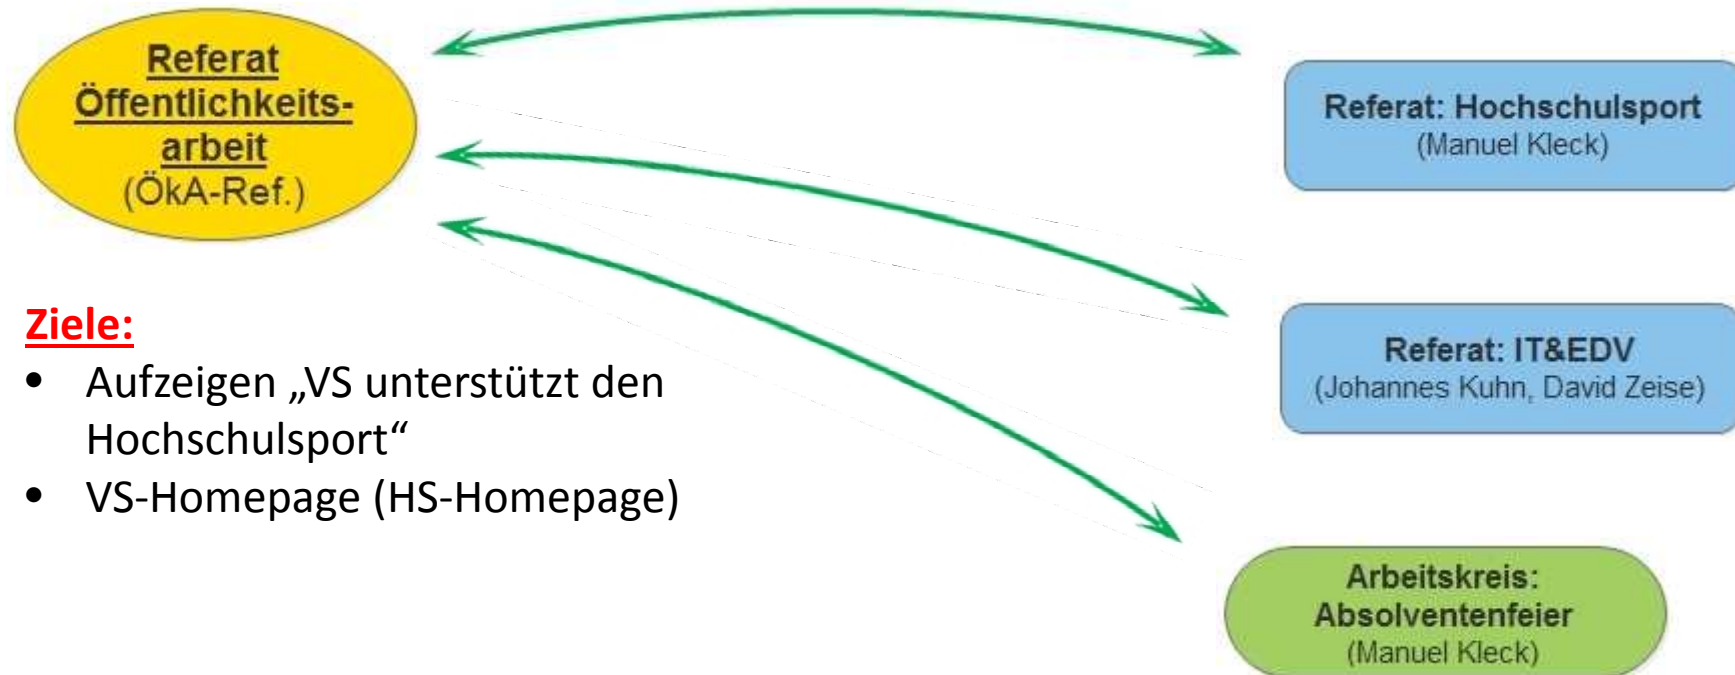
Referat Öffentlichkeitsarbeit
(ÖkA-Ref.)

Referat: Hochschulsport
(Manuel Kleck)

Referat: IT&EDV
(Johannes Kuhn, David Zeise)

Arbeitskreis: Absolventenfeier
(Manuel Kleck)

Ziele:
• Aufzeigen „VS unterstützt den Hochschulsport“
• VS-Homepage (HS-Homepage)